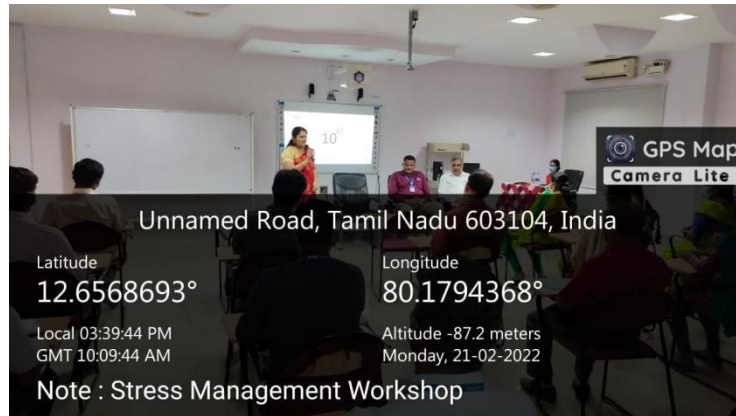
10

GPS Map Camera Lite

Unnamed Road, Tamil Nadu 603104, India

Latitude
12.6568693°

Longitude
80.1794368°

Local 03:39:44 PM
GMT 10:09:44 AM

Altitude -87.2 meters
Monday, 21-02-2022

Note : Stress Management Workshop